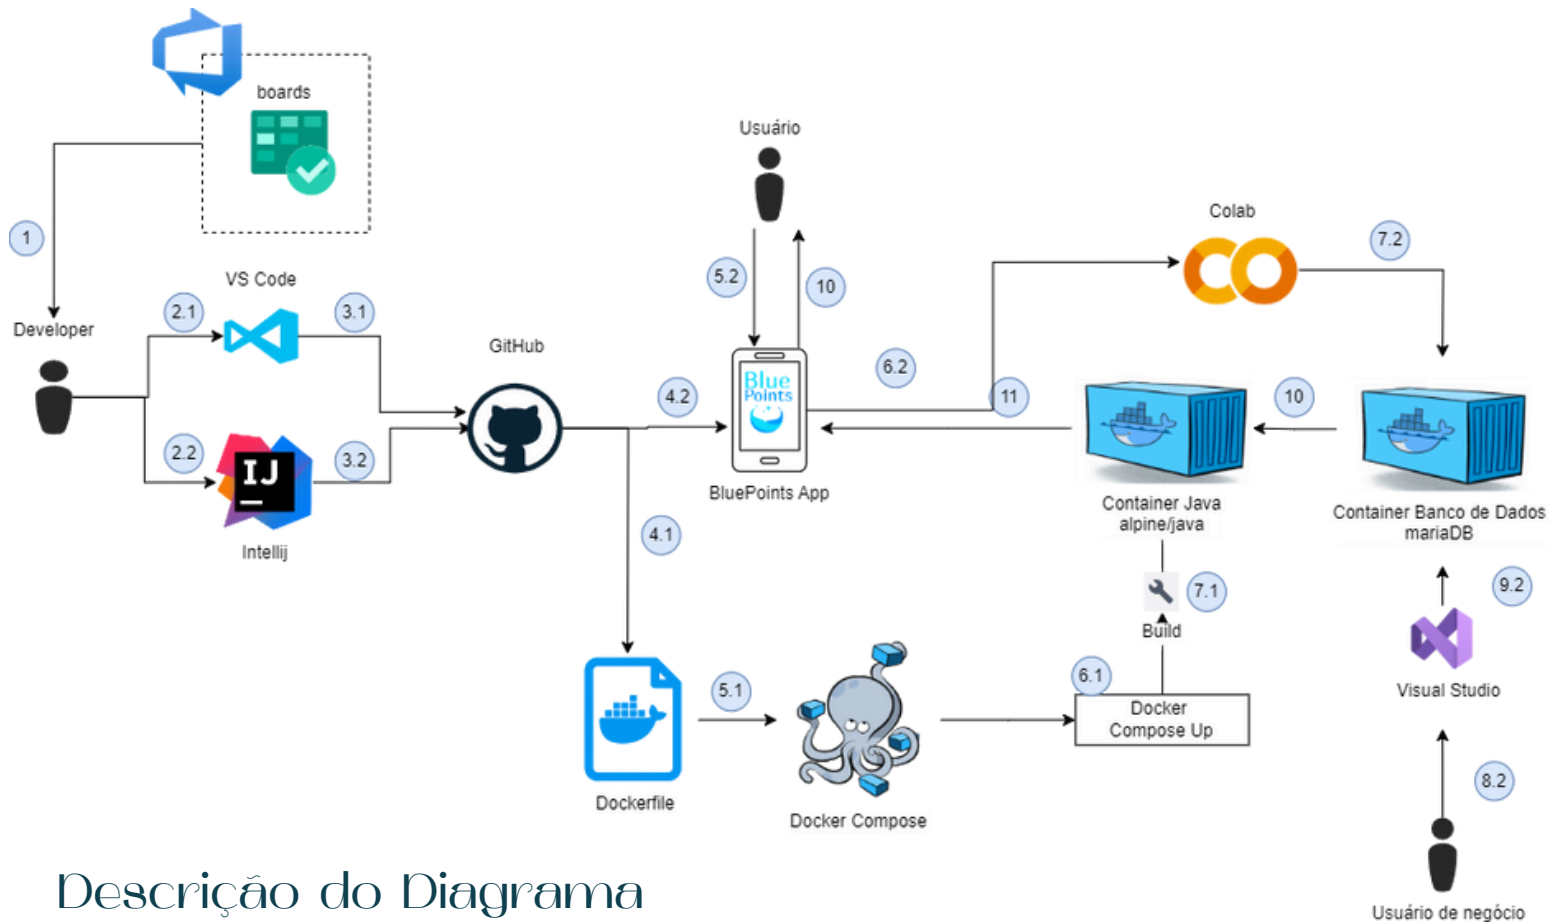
boards

1

Developer

2.1

VS Code

3.1

2.2

IJ

3.2

Intellij

GitHub

Usuário

5.2

10

4.2

Blue Points

BluePoints App

6.2

11

Colab

7.2

10

Container Java alpine/java

Container Banco de Dados mariaDB

4.1

7.1

Build

9.2

Visual Studio

Dockerfile

5.1

Docker Compose

6.1

Docker Compose Up

8.2

Usuário de negócio

Descrição do Diagrama